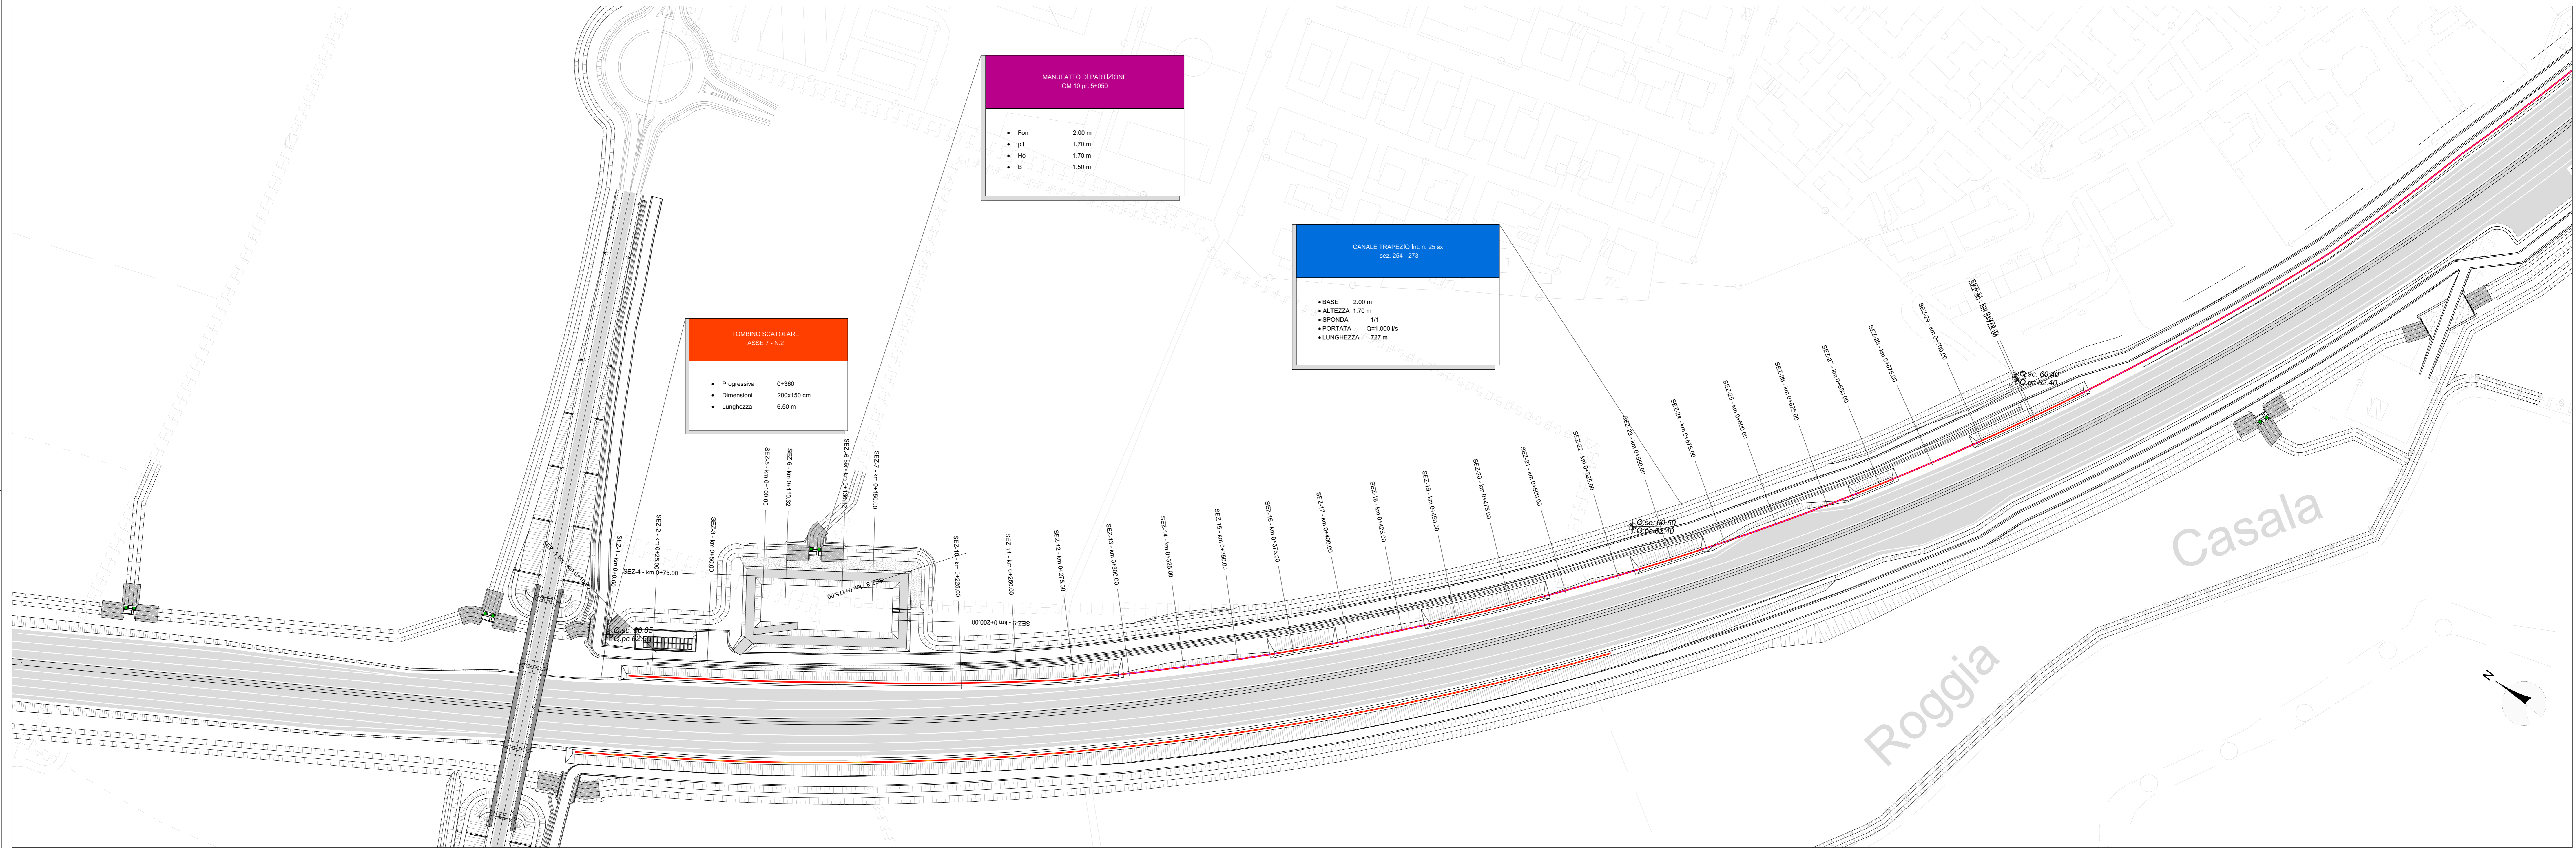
MANUFATTO DI PARTIZIONE
OM 10 pr. 5+050

- Fon 2,00 m
- p1 1,70 m
- Ho 1,70 m
- B 1,50 m

CANALE TRAPEZIO Int. n. 25 sx
sez. 254 - 273

- BASE 2,00 m
- ALTEZZA 1,70 m
- SPONDA 1/1
- PORTATA Q=1.000 l/s
- LUNGHEZZA 727 m

TOMBINO SCATOLARE
ASSE 7 - N.2

- Progressiva 0+360
- Dimensioni 200x150 cm
- Lunghezza 6,50 m

SEZ-1 - km 0+0,00
SEZ-2 - km 0+25,00
SEZ-3 - km 0+50,00
SEZ-4 - km 0+75,00
SEZ-5 - km 0+100,00
SEZ-6 - km 0+110,32
SEZ-7 - km 0+150,00
SEZ-8 - km 0+175,00
SEZ-9 - km 0+200,00
SEZ-10 - km 0+225,00
SEZ-11 - km 0+250,00
SEZ-12 - km 0+275,00
SEZ-13 - km 0+300,00
SEZ-14 - km 0+325,00
SEZ-15 - km 0+350,00
SEZ-16 - km 0+375,00
SEZ-17 - km 0+400,00
SEZ-18 - km 0+425,00
SEZ-19 - km 0+450,00
SEZ-20 - km 0+475,00
SEZ-21 - km 0+500,00
SEZ-22 - km 0+525,00
SEZ-23 - km 0+550,00
SEZ-24 - km 0+575,00
SEZ-25 - km 0+600,00
SEZ-26 - km 0+625,00
SEZ-27 - km 0+650,00
SEZ-28 - km 0+675,00
SEZ-29 - km 0+700,00
SEZ-30 - km 0+725,00

Q.sc. 60.65
Q.pc 62.65
Q.sc. 60.50
Q.pc 62.40
Q.sc. 60.40
Q.pc 62.40

Roggia Casala

N